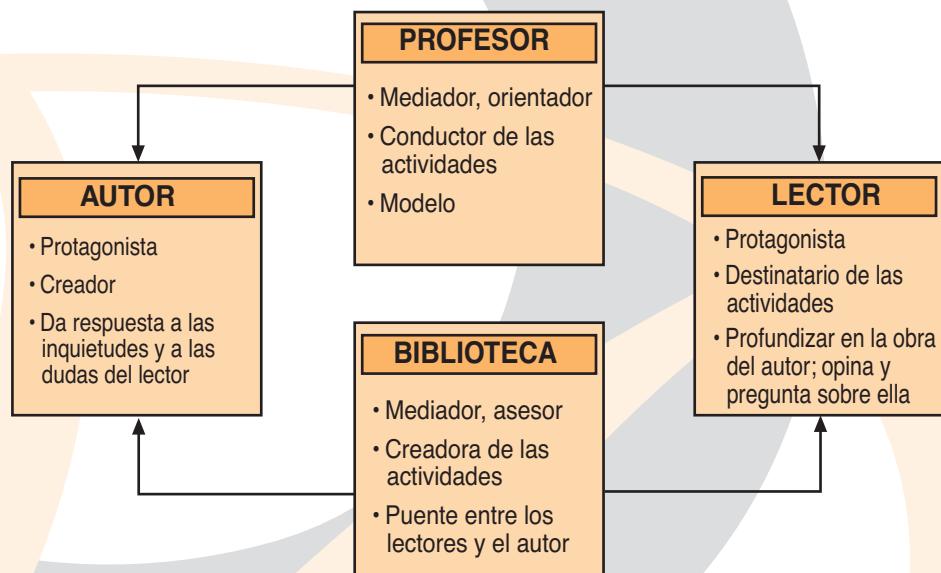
PROFESOR

• Mediador, orientador
• Conductor de las actividades
• Modelo

AUTOR

• Protagonista
• Creador
• Da respuesta a las inquietudes y a las dudas del lector

LECTOR

• Protagonista
• Destinatario de las actividades
• Profundizar en la obra del autor; opina y pregunta sobre ella

BIBLIOTECA

• Mediador, asesor
• Creadora de las actividades
• Puente entre los lectores y el autor